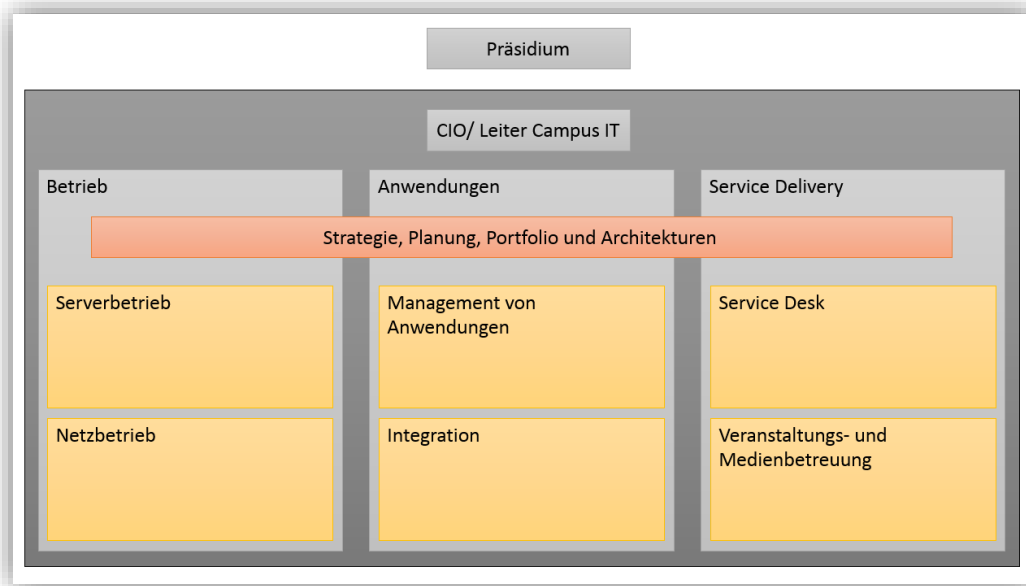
Präsidium

CIO/ Leiter Campus IT

Betrieb

Anwendungen

Service Delivery

Strategie, Planung, Portfolio und Architekturen

Serverbetrieb

Management von Anwendungen

Service Desk

Netzbetrieb

Integration

Veranstaltungs- und Medienbetreuung